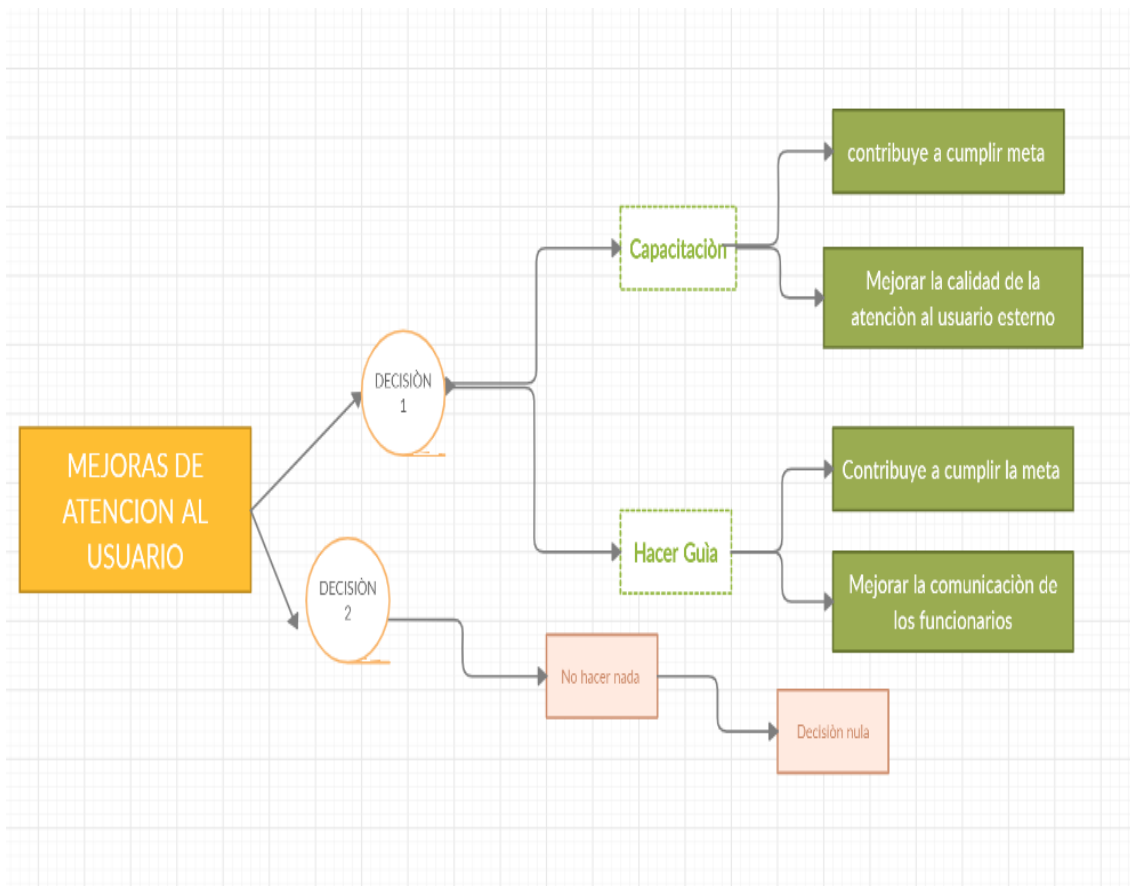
MEJORAS DE ATENCION AL USUARIO

DECISIÒN 1

DECISIÒN 2

Capacitaciòn

Hacer Guìa

No hacer nada

contribuye a cumplir meta

Mejorar la calidad de la atenciòn al usuario esterno

Contribuye a cumplir la meta

Mejorar la comunicaciòn de los funcionarios

Decisiòn nula